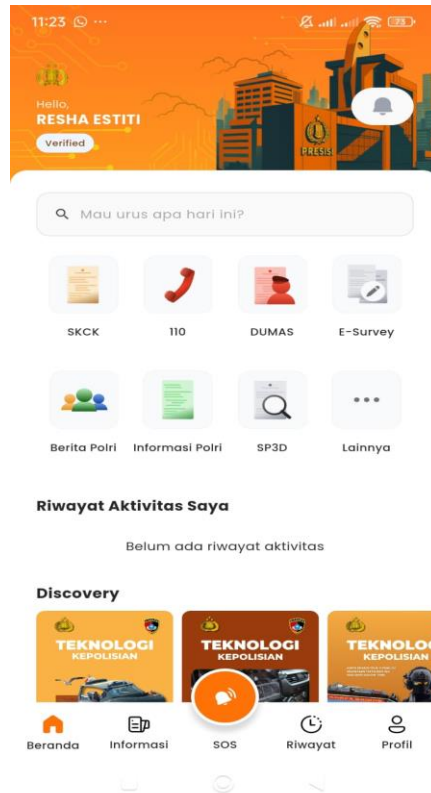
11:23 ··· 23

Hello,
RESHA ESTITI
Verified

PRESISI

Mau urus apa hari ini?

SKCK
110
DUMAS
E-Survey

Berita Polri
Informasi Polri
SP3D
Lainnya

Riwayat Aktivitas Saya

Belum ada riwayat aktivitas

Discovery

TEKNOLOGI
KEPOLISIAN

TEKNOLOGI
KEPOLISIAN

TEKNOLOGI
KEPOLISIAN

Beranda
Informasi
SOS
Riwayat
Profil